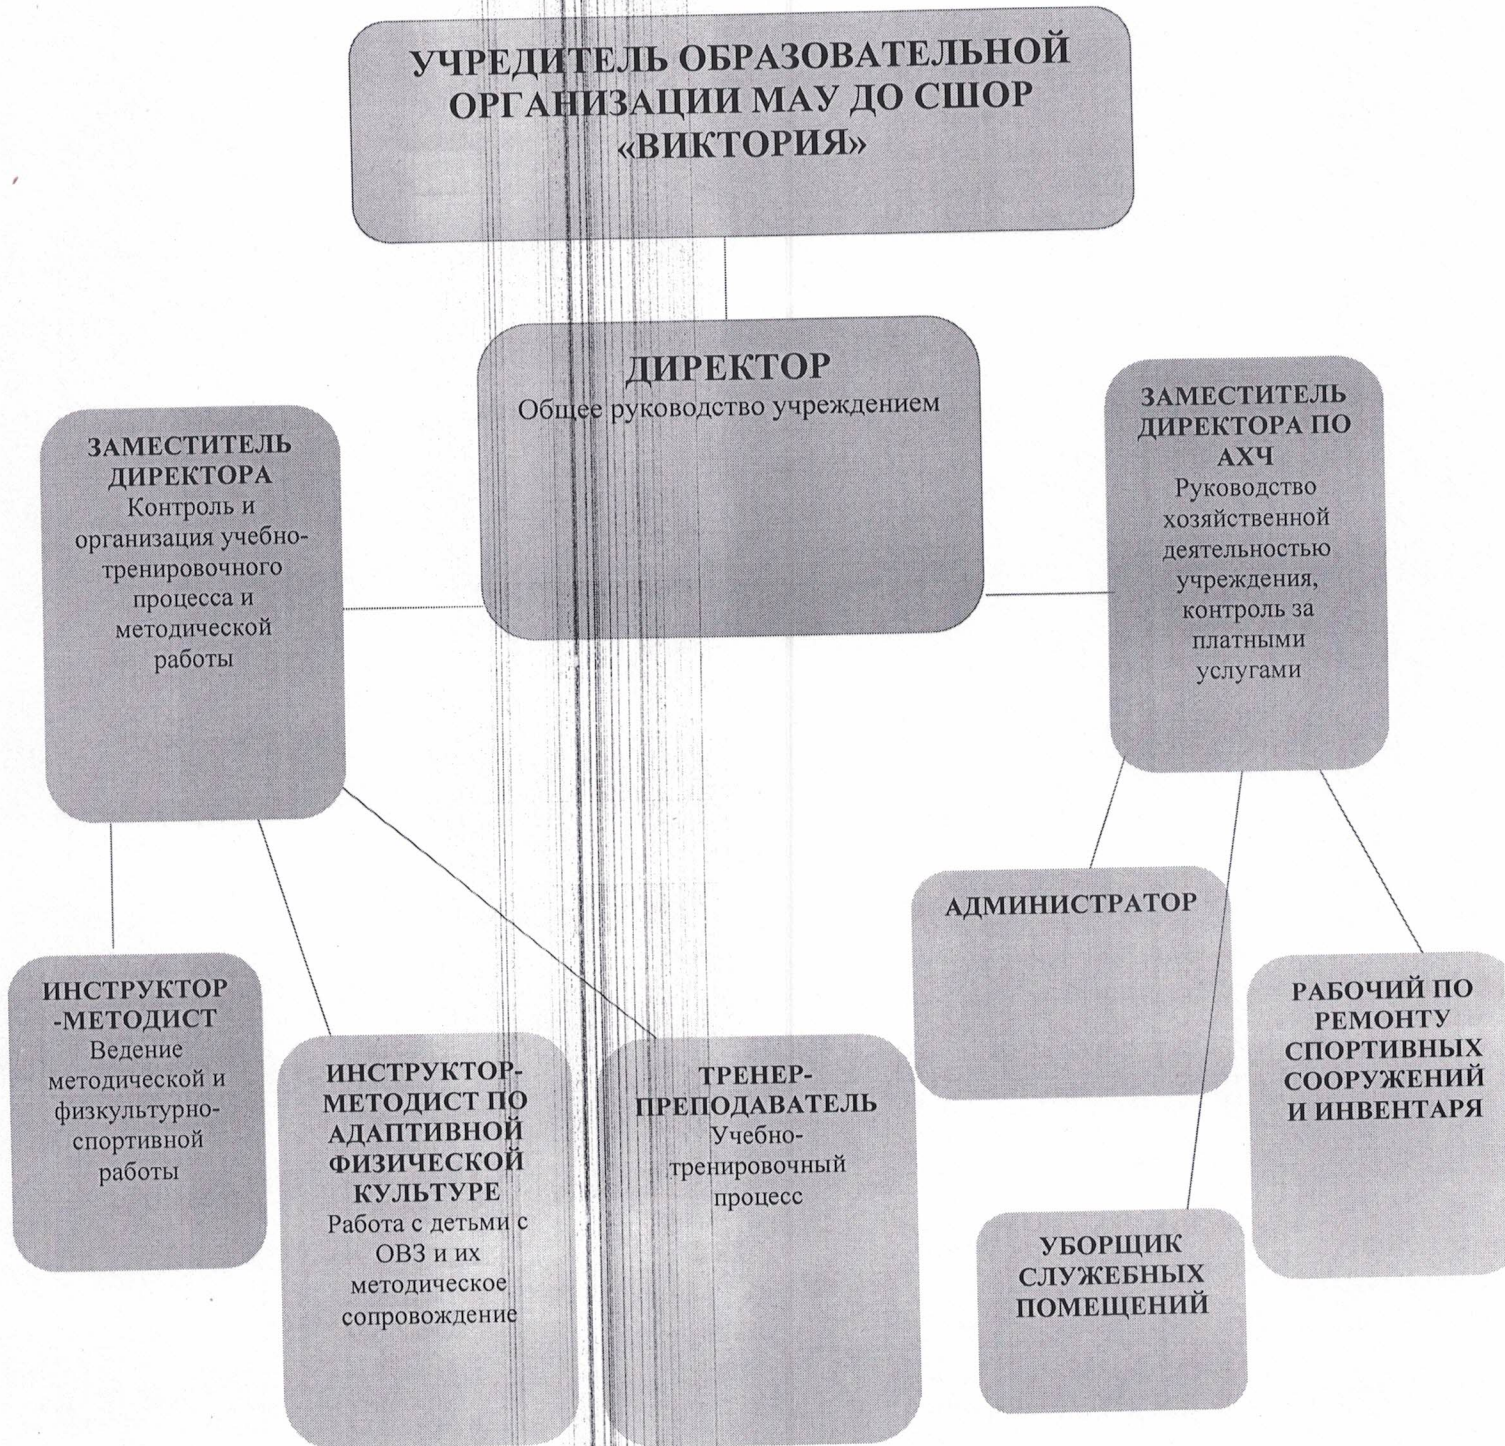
УЧРЕДИТЕЛЬ ОБРАЗОВАТЕЛЬНОЙ ОРГАНИЗАЦИИ МАУ ДО СШОР «ВИКТОРИЯ»

ДИРЕКТОР
Общее руководство учреждением

ЗАМЕСТИТЕЛЬ ДИРЕКТОРА
Контроль и организация учебно-тренировочного процесса и методической работы

ЗАМЕСТИТЕЛЬ ДИРЕКТОРА ПО АХЧ
Руководство хозяйственной деятельностью учреждения, контроль за платными услугами

АДМИНИСТРАТОР

ИНСТРУКТОР -МЕТОДИСТ
Ведение методической и физкультурно-спортивной работы

ИНСТРУКТОР-МЕТОДИСТ ПО АДАПТИВНОЙ ФИЗИЧЕСКОЙ КУЛЬТУРЕ
Работа с детьми с ОВЗ и их методическое сопровождение

ТРЕНЕР-ПРЕПОДАВАТЕЛЬ
Учебно-тренировочный процесс

РАБОЧИЙ ПО РЕМОНТУ СПОРТИВНЫХ СООРУЖЕНИЙ И ИНВЕНТАРЯ

УБОРЩИК СЛУЖЕБНЫХ ПОМЕЩЕНИЙ